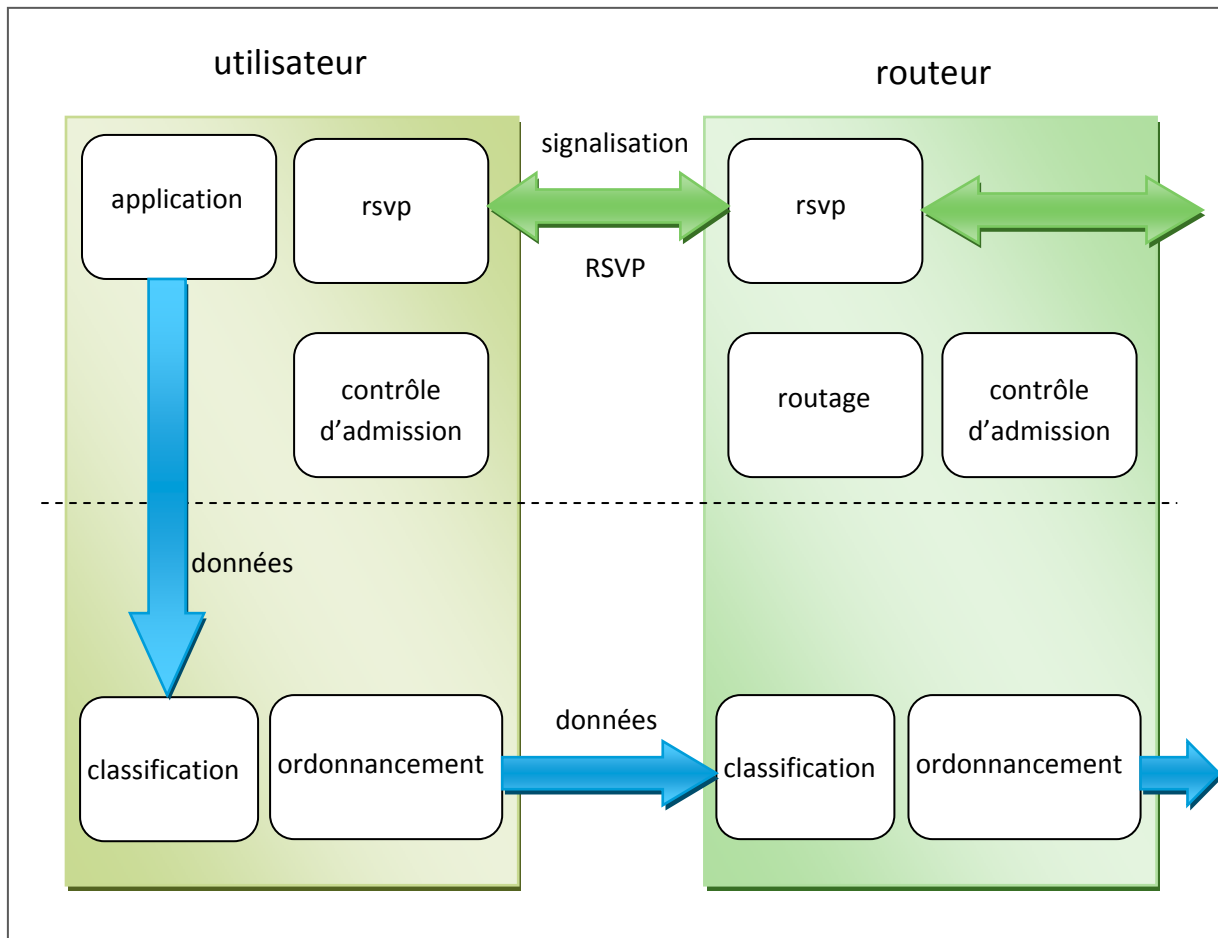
utilisateur

routeur

application

rsvp

signalisation

RSVP

rsvp

contrôle d'admission

routage

contrôle d'admission

données

classification

ordonnancement

données

classification

ordonnancement